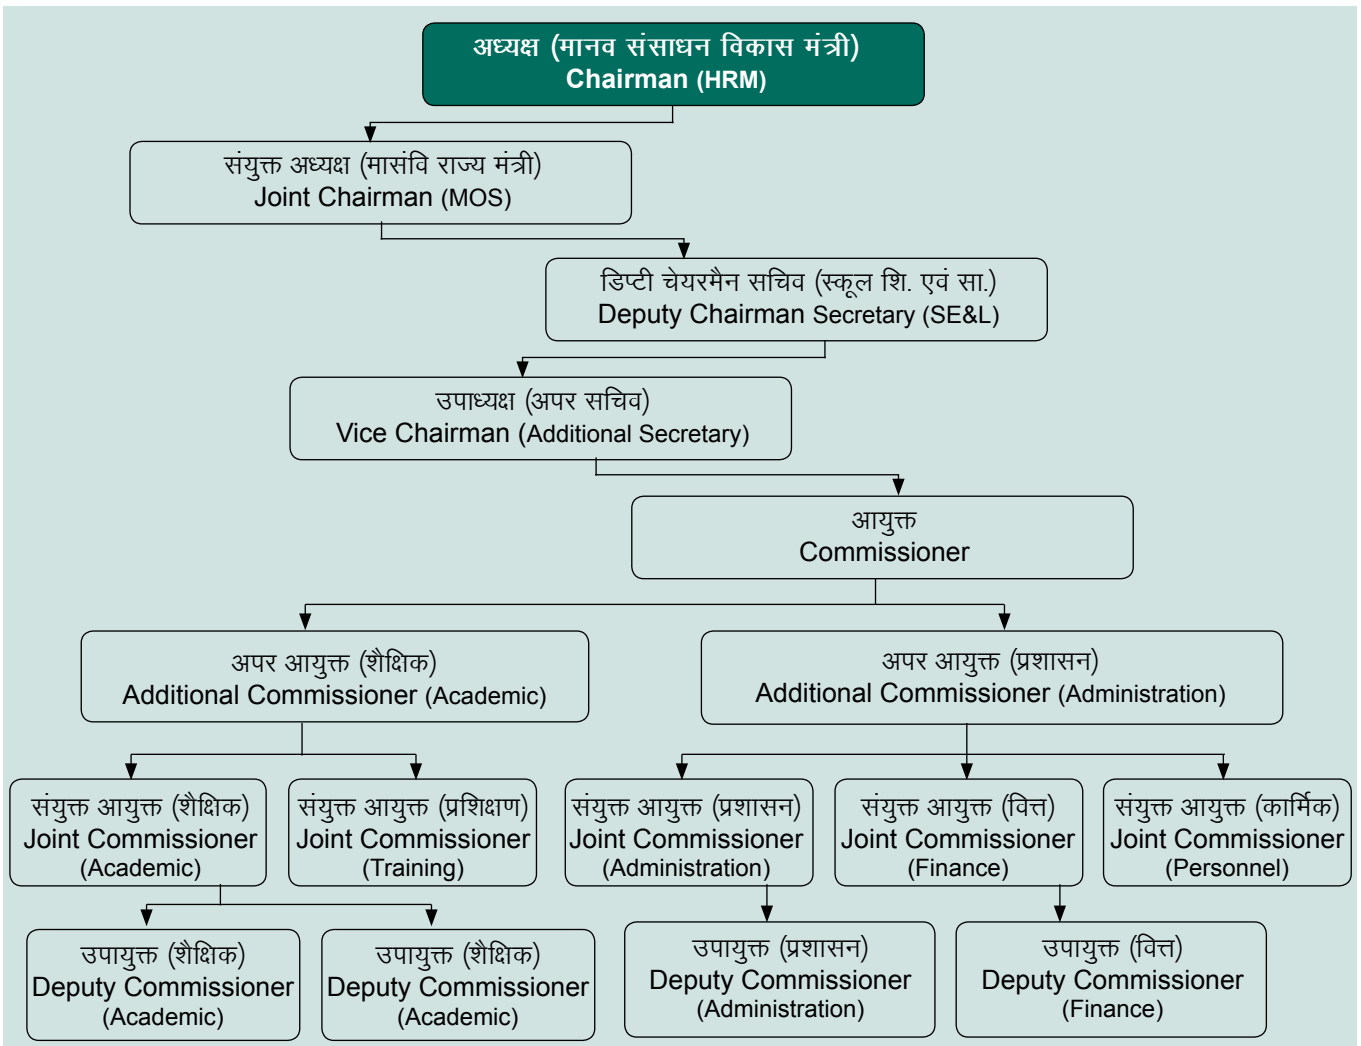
अध्यक्ष (मानव संसाधन विकास मंत्री)
Chairman (HRM)

संयुक्त अध्यक्ष (मासंवि राज्य मंत्री)
Joint Chairman (MOS)

डिप्टी चेयरमैन सचिव (स्कूल शि. एवं सा.)
Deputy Chairman Secretary (SE&L)

उपाध्यक्ष (अपर सचिव)
Vice Chairman (Additional Secretary)

आयुक्त
Commissioner

अपर आयुक्त (शैक्षिक)
Additional Commissioner (Academic)

अपर आयुक्त (प्रशासन)
Additional Commissioner (Administration)

संयुक्त आयुक्त (शैक्षिक)
Joint Commissioner
(Academic)

संयुक्त आयुक्त (प्रशिक्षण)
Joint Commissioner
(Training)

संयुक्त आयुक्त (प्रशासन)
Joint Commissioner
(Administration)

संयुक्त आयुक्त (वित्त)
Joint Commissioner
(Finance)

संयुक्त आयुक्त (कार्मिक)
Joint Commissioner
(Personnel)

उपायुक्त (शैक्षिक)
Deputy Commissioner
(Academic)

उपायुक्त (शैक्षिक)
Deputy Commissioner
(Academic)

उपायुक्त (प्रशासन)
Deputy Commissioner
(Administration)

उपायुक्त (वित्त)
Deputy Commissioner
(Finance)